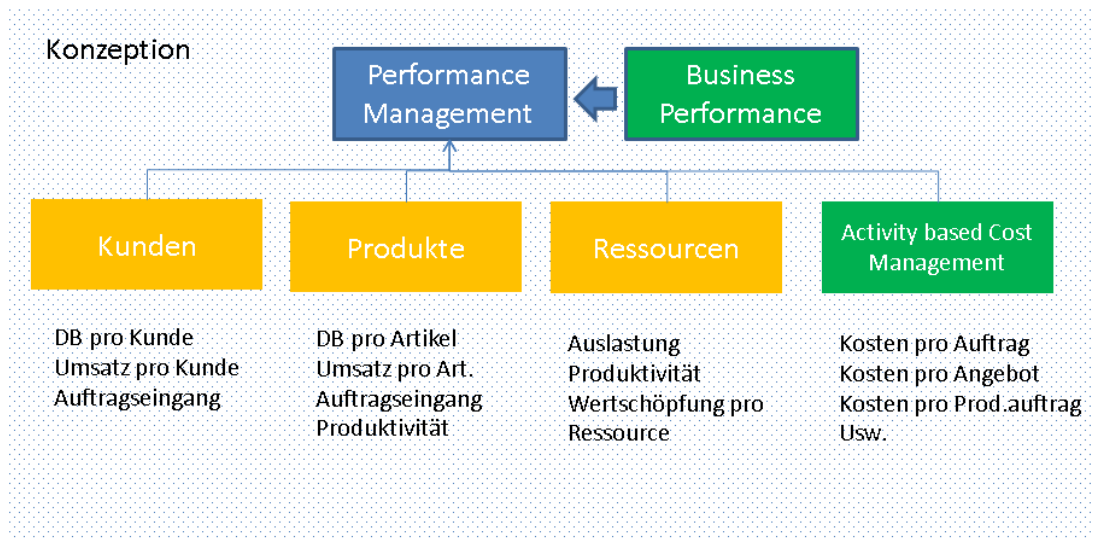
Konzeption

Performance Management

Business Performance

Kunden

Produkte

Ressourcen

Activity based Cost Management

DB pro Kunde
Umsatz pro Kunde
Auftragseingang

DB pro Artikel
Umsatz pro Art.
Auftragseingang
Produktivität

Auslastung
Produktivität
Wertschöpfung pro Ressource

Kosten pro Auftrag
Kosten pro Angebot
Kosten pro Prod.auftrag
Usw.